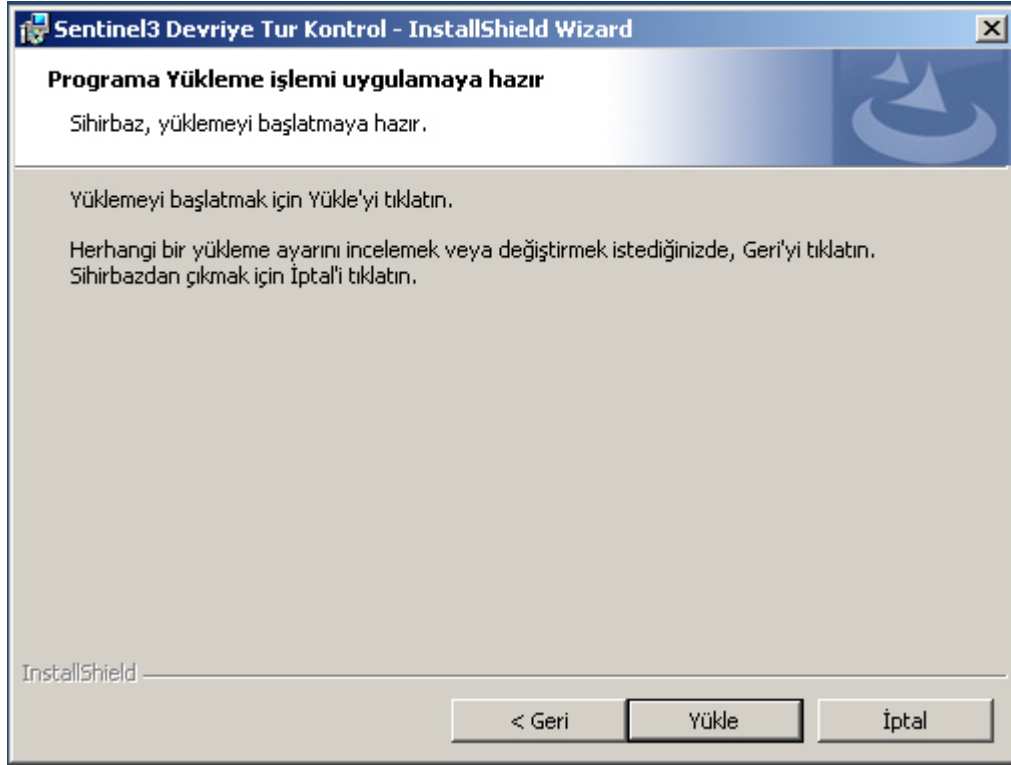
Sentinel3 Devriye Tur Kontrol - InstallShield Wizard

Programa Yükleme işlemi uygulamaya hazır

Sihirbaz, yüklemeyi başlatmaya hazır.

Yüklemeyi başlatmak için Yükle'yi tıklatın.

Herhangi bir yükleme ayarını incelemek veya değiştirmek istediğinizde, Geri'yi tıklatın. Sihirbazdan çıkmak için İptal'i tıklatın.

InstallShield

< Geri

Yükle

İptal